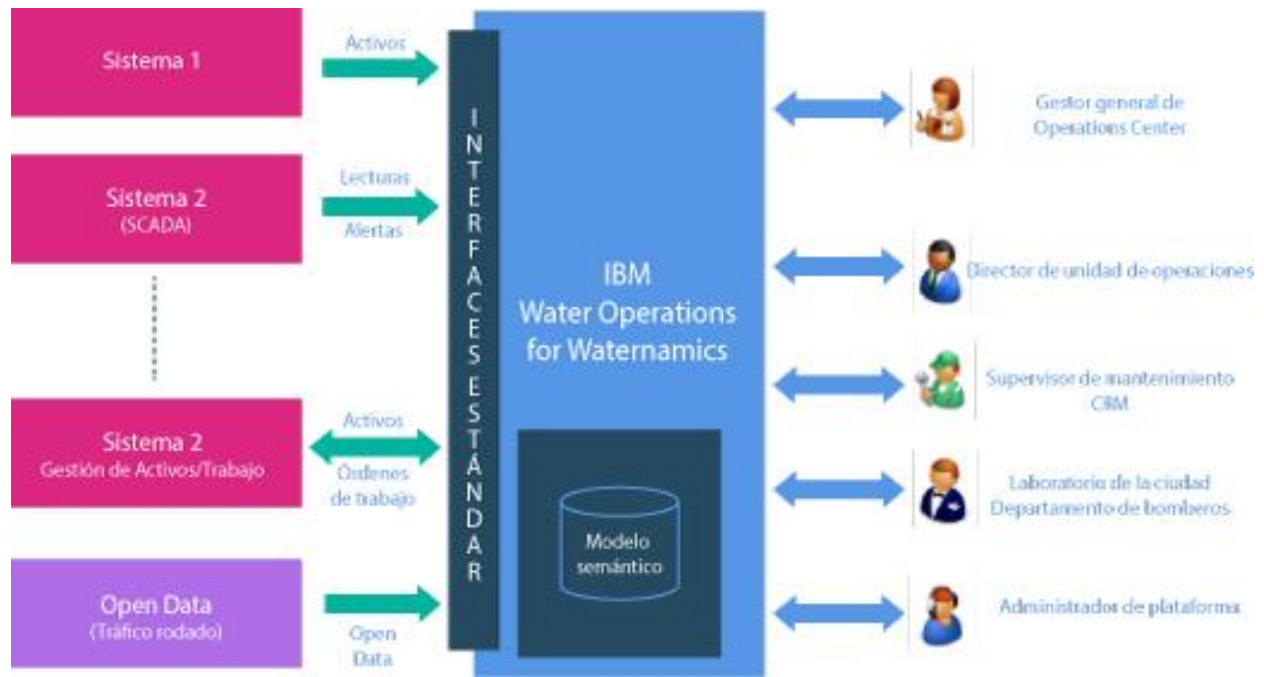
Sistema 1

Activos

Sistema 2
(SCADA)

Lecturas
Alertas

Sistema 2
Gestión de Activos/Trabajo

Activos
Órdenes de trabajo

Open Data
(Tráfico rodado)

Open Data

INTERFACES ESTÁNDAR

IBM
Water Operations for Waternamics

Modelo semántico

Gestor general de Operations Center

Director de unidad de operaciones

Supervisor de mantenimiento CBM

Laboratorio de la ciudad
Departamento de bomberos

Administrador de plataforma